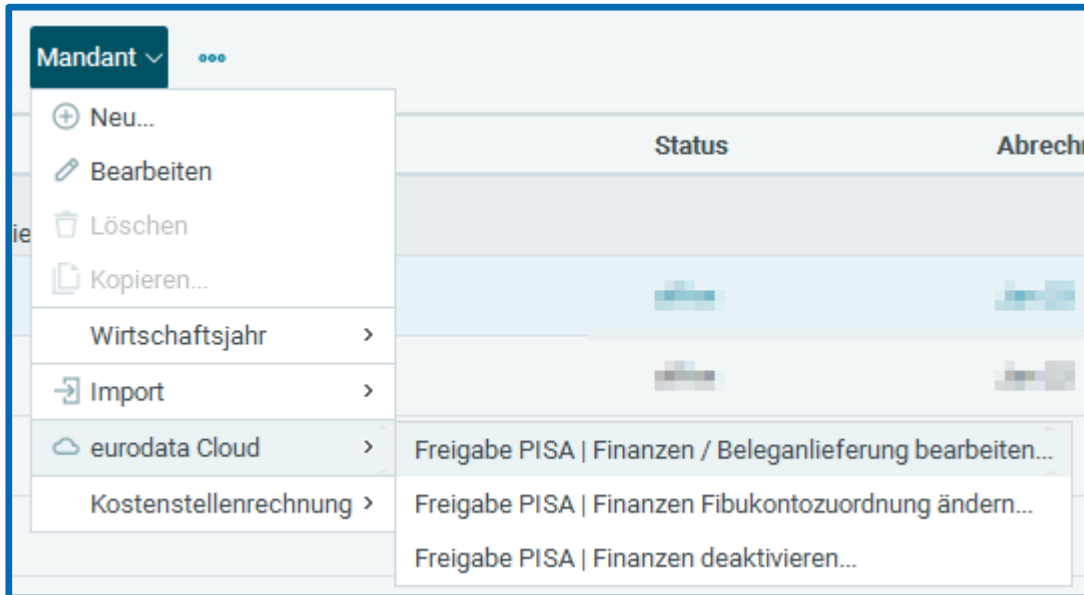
Mandant ∨ ∘∘∘

Neu...
Bearbeiten
Löschen
Kopieren...
Wirtschaftsjahr >
Import >
eurodata Cloud >
Kostenstellenrechnung >

Status
Abrechn

ie

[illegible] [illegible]
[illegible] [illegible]

Freigabe PISA | Finanzen / Beleganlieferung bearbeiten...
Freigabe PISA | Finanzen Fibukontozuordnung ändern...
Freigabe PISA | Finanzen deaktivieren...